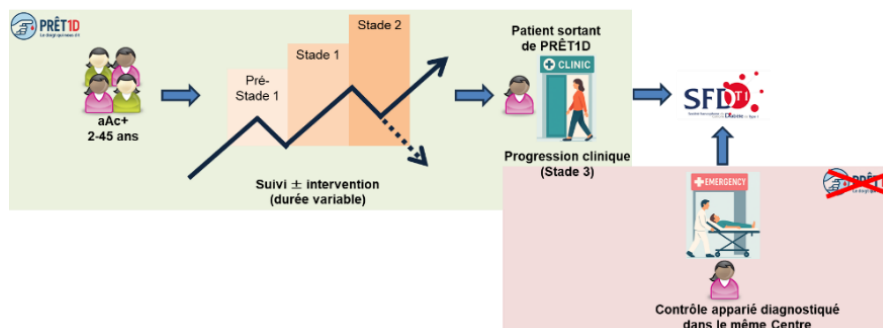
PRÊT1D

aAc+
2-45 ans

Pré-
Stade 1

Stade 1

Stade 2

Suivi ± intervention
(durée variable)

Patient sortant
de PRÊT1D

CLINIC

Progression clinique
(Stade 3)

SFD

EMERGENCY

PRÊT1D

Contrôle apparié diagnostiqué
dans le même Centre